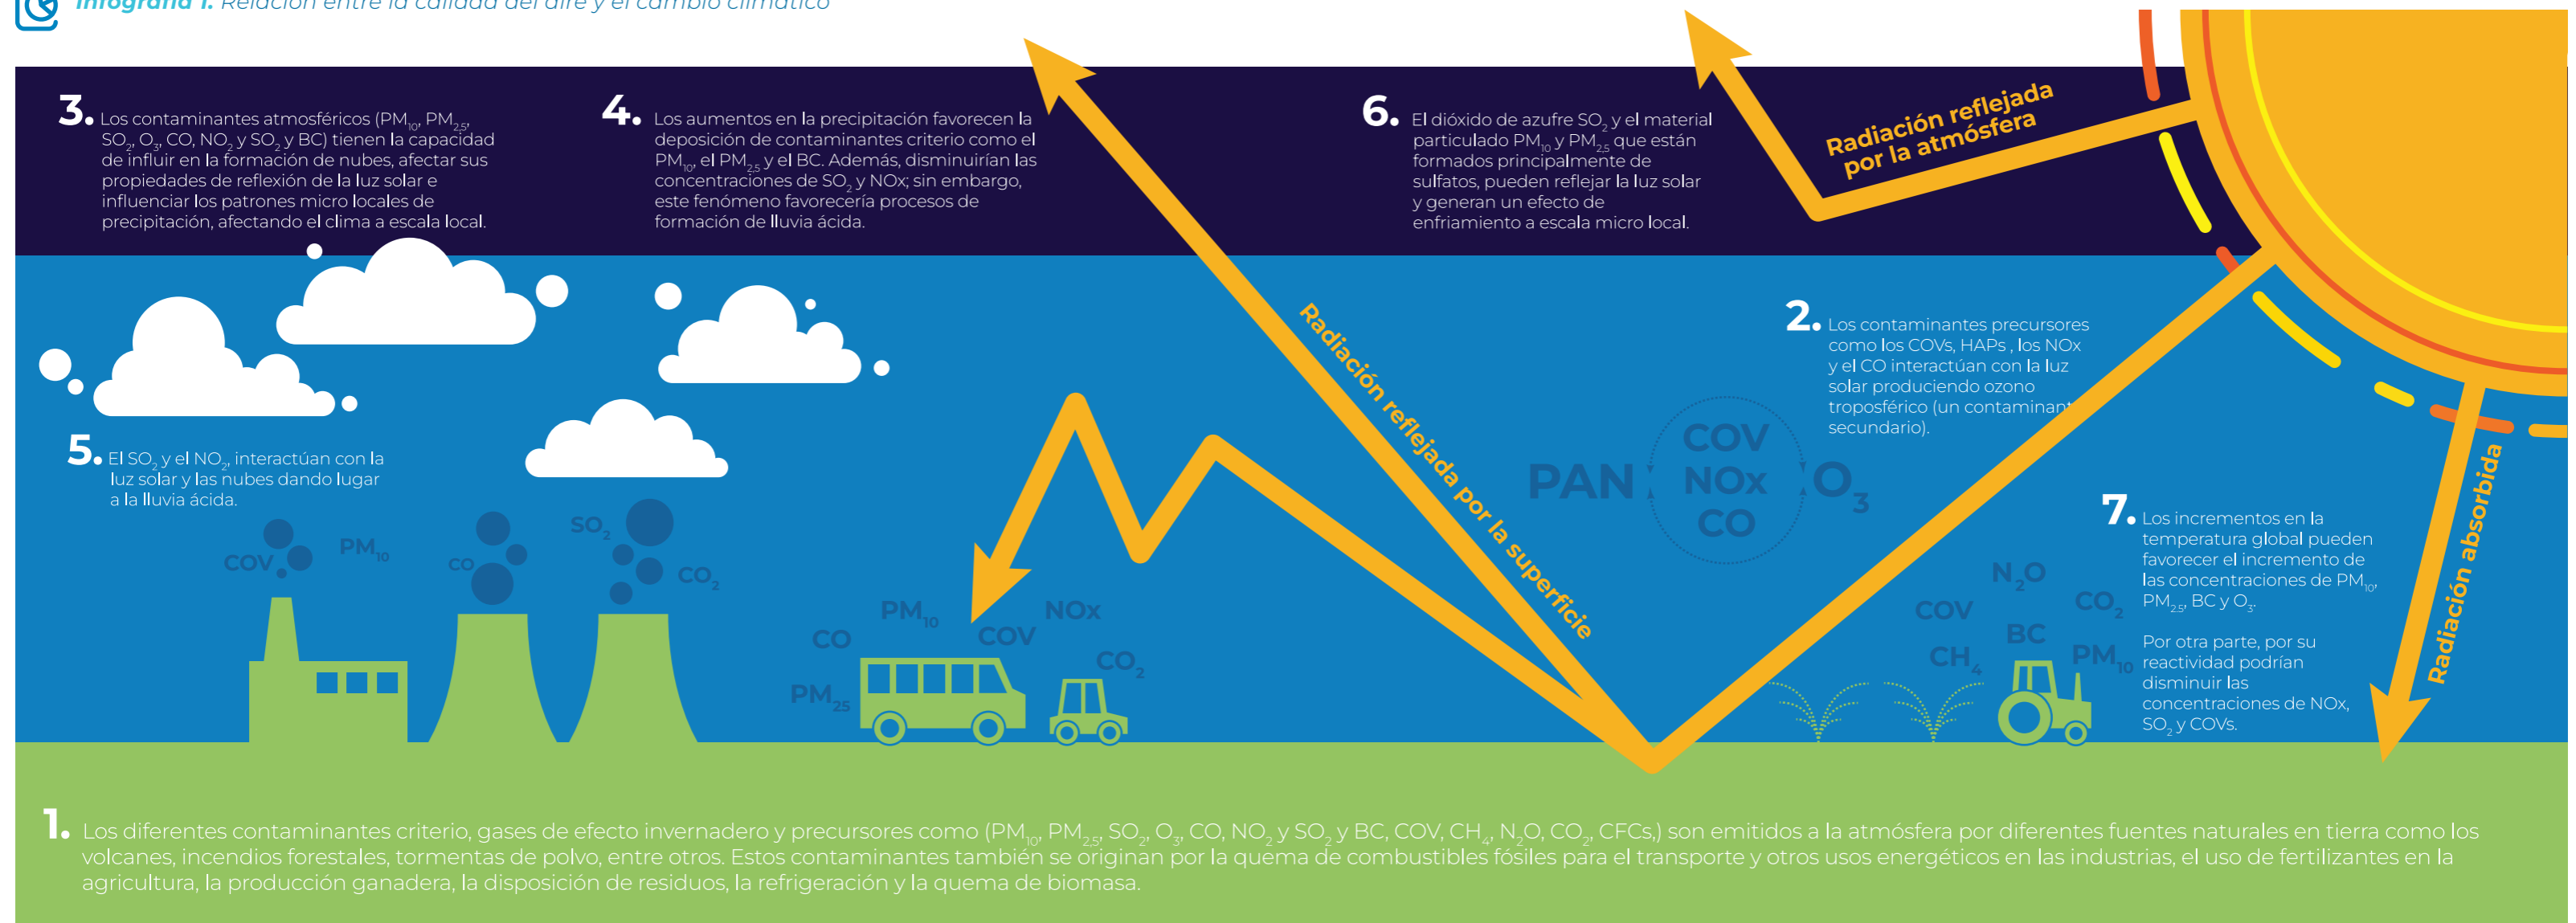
Infografía 1. Relación entre la calidad del aire y el cambio climático

3. Los contaminantes atmosféricos ($PM_{10}$, $PM_{2.5}$, $SO_2$, $O_3$, CO, $NO_2$ y $SO_2$ y BC) tienen la capacidad de influir en la formación de nubes, afectar sus propiedades de reflexión de la luz solar e influenciar los patrones micro locales de precipitación, afectando el clima a escala local.

4. Los aumentos en la precipitación favorecen la deposición de contaminantes criterio como el $PM_{10}$, el $PM_{2.5}$ y el BC. Además, disminuirían las concentraciones de $SO_2$ y NOx; sin embargo, este fenómeno favorecería procesos de formación de lluvia ácida.

6. El dióxido de azufre $SO_2$ y el material particulado $PM_{10}$ y $PM_{2.5}$ que están formados principalmente de sulfatos, pueden reflejar la luz solar y generan un efecto de enfriamiento a escala micro local.

Radiación reflejada por la atmósfera

Radiación reflejada por la superficie

2. Los contaminantes precursores como los COVs, HAPs , los NOx y el CO interactúan con la luz solar produciendo ozono troposférico (un contaminant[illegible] secundario).

PAN COV NOx CO $O_3$

5. El $SO_2$ y el $NO_2$, interactúan con la luz solar y las nubes dando lugar a la lluvia ácida.

COV $PM_{10}$ CO $SO_2$ $CO_2$

$PM_{10}$ CO COV NOx $CO_2$ $PM_{25}$

7. Los incrementos en la temperatura global pueden favorecer el incremento de las concentraciones de $PM_{10}$, $PM_{2.5}$, BC y $O_3$.

Por otra parte, por su reactividad podrían disminuir las concentraciones de NOx, $SO_2$ y COVs.

Radiación absorbida

$N_2O$ COV $CO_2$ BC $CH_4$ $PM_{10}$

1. Los diferentes contaminantes criterio, gases de efecto invernadero y precursores como ($PM_{10}$, $PM_{2.5}$, $SO_2$, $O_3$, CO, $NO_2$ y $SO_2$ y BC, COV, $CH_4$, $N_2O$, $CO_2$, CFCs,) son emitidos a la atmósfera por diferentes fuentes naturales en tierra como los volcanes, incendios forestales, tormentas de polvo, entre otros. Estos contaminantes también se originan por la quema de combustibles fósiles para el transporte y otros usos energéticos en las industrias, el uso de fertilizantes en la agricultura, la producción ganadera, la disposición de residuos, la refrigeración y la quema de biomasa.